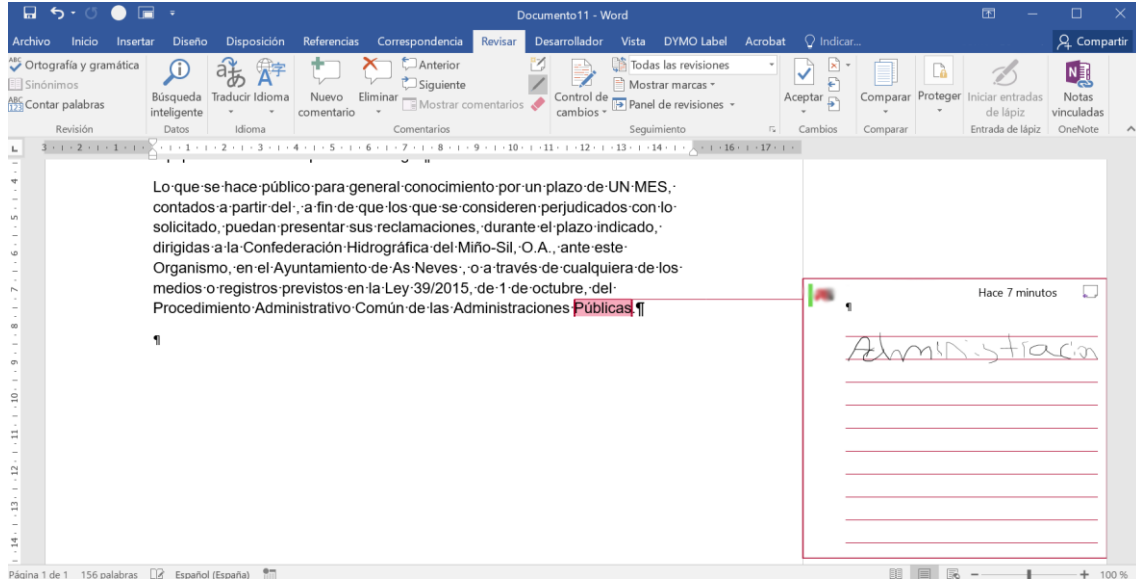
Documento11 - Word

Archivo Inicio Insertar Diseño Disposición Referencias Correspondencia Revisar Desarrollador Vista DYMO Label Acrobat Indicar... Compartir

Ortografía y gramática
Sinónimos
Contar palabras
Revisión
Búsqueda inteligente
Datos
Traducir
Idioma
Idioma
Nuevo comentario
Eliminar
Anterior
Siguiente
Mostrar comentarios
Comentarios
Control de cambios
Todas las revisiones
Mostrar marcas
Panel de revisiones
Seguimiento
Aceptar
Cambios
Comparar
Comparar
Proteger
Iniciar entradas de lápiz
Entrada de lápiz
Notas vinculadas
OneNote

Lo que se hace público para general conocimiento por un plazo de UN MES, contados a partir del , a fin de que los que se consideren perjudicados con lo solicitado, puedan presentar sus reclamaciones, durante el plazo indicado, dirigidas a la Confederación Hidrográfica del Miño-Sil, O.A., ante este Organismo, en el Ayuntamiento de As Neves , o a través de cualquiera de los medios o registros previstos en la Ley 39/2015, de 1 de octubre, del Procedimiento Administrativo Común de las Administraciones Públicas.¶

¶

Hace 7 minutos
¶
Administracion

Página 1 de 1 156 palabras Español (España) 100 %